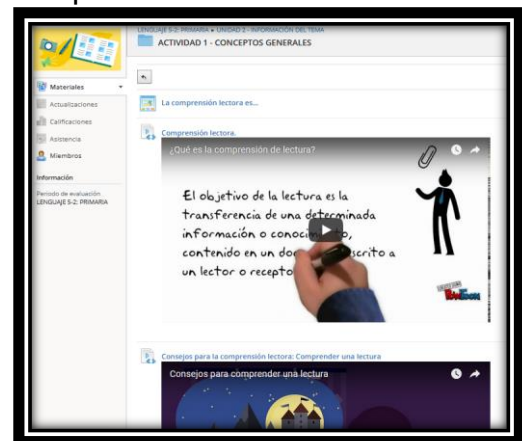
LENGUAJE 5-2: PRIMARIA » UNIDAD 2 - INFORMACIÓN DEL TEMA
ACTIVIDAD 1 - CONCEPTOS GENERALES

Materiales
Actualizaciones
Calificaciones
Asistencia
Miembros

Información
Periodo de evaluación
LENGUAJE 5-2: PRIMARIA

La comprensión lectora es...

Comprensión lectora.

¿Qué es la comprensión de lectura?

El objetivo de la lectura es la transferencia de una determinada información o conocim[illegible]o, contenido en un do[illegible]scrito a un lector o recepto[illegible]

Consejos para la comprensión lectora: Comprender una lectura

Consejos para comprender una lectura